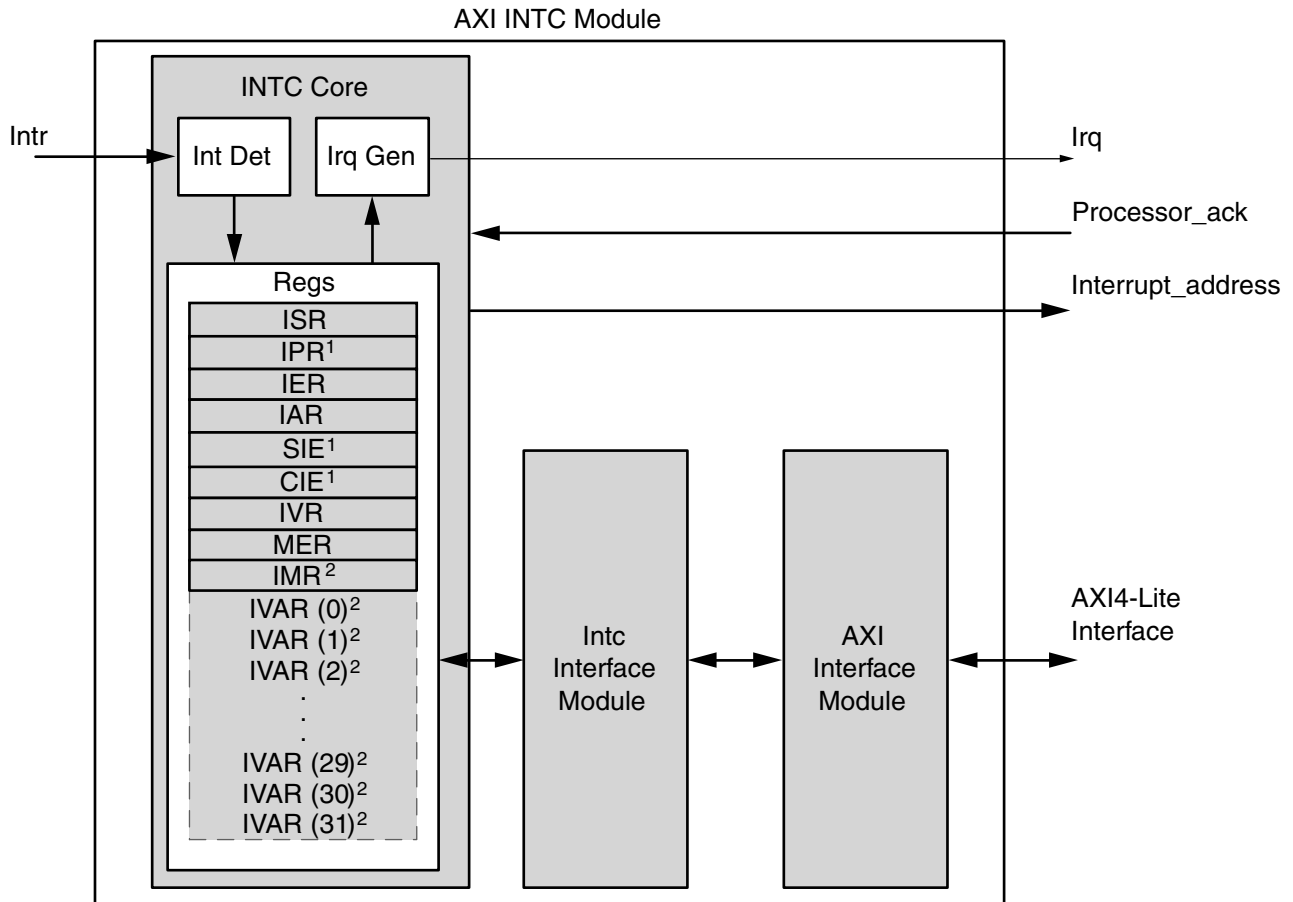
AXI INTC Module

INTC Core

Intr

Int Det

Irq Gen

Irq

Processor_ack

Regs

Interrupt_address

ISR
IPR$^1$
IER
IAR
SIE$^1$
CIE$^1$
IVR
MER
IMR$^2$
IVAR (0)$^2$
IVAR (1)$^2$
IVAR (2)$^2$
.
.
.
IVAR (29)$^2$
IVAR (30)$^2$
IVAR (31)$^2$

Intc Interface Module

AXI Interface Module

AXI4-Lite Interface